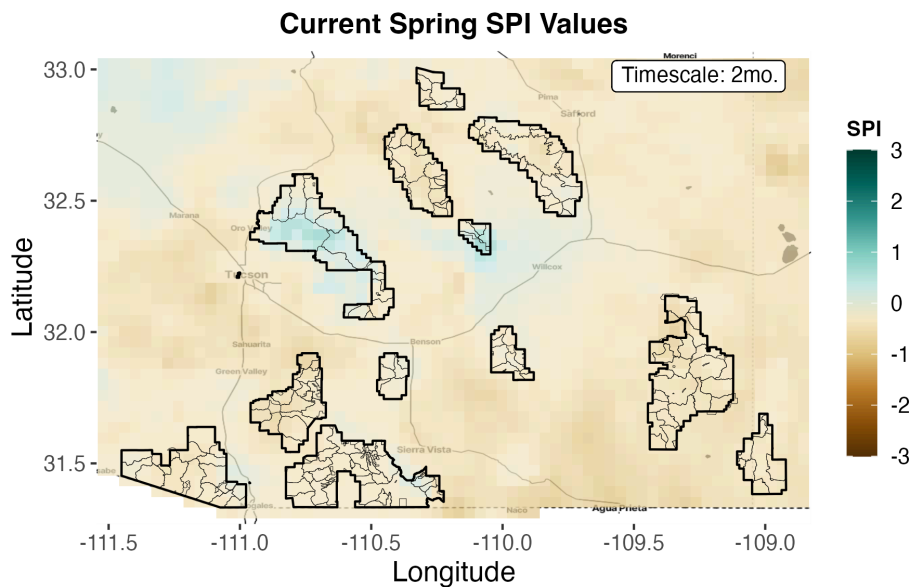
Current Spring SPI Values

Timescale: 2mo.

Morenci
Pima
Safford
Marana
Oro Valley
Tucson
Willcox
Benson
Sahuarita
Green Valley
Sierra Vista
Nogales
Naco
Agua Prieta

Latitude
33.0
32.5
32.0
31.5

Longitude
-111.5
-111.0
-110.5
-110.0
-109.5
-109.0

SPI
3
2
1
0
-1
-2
-3